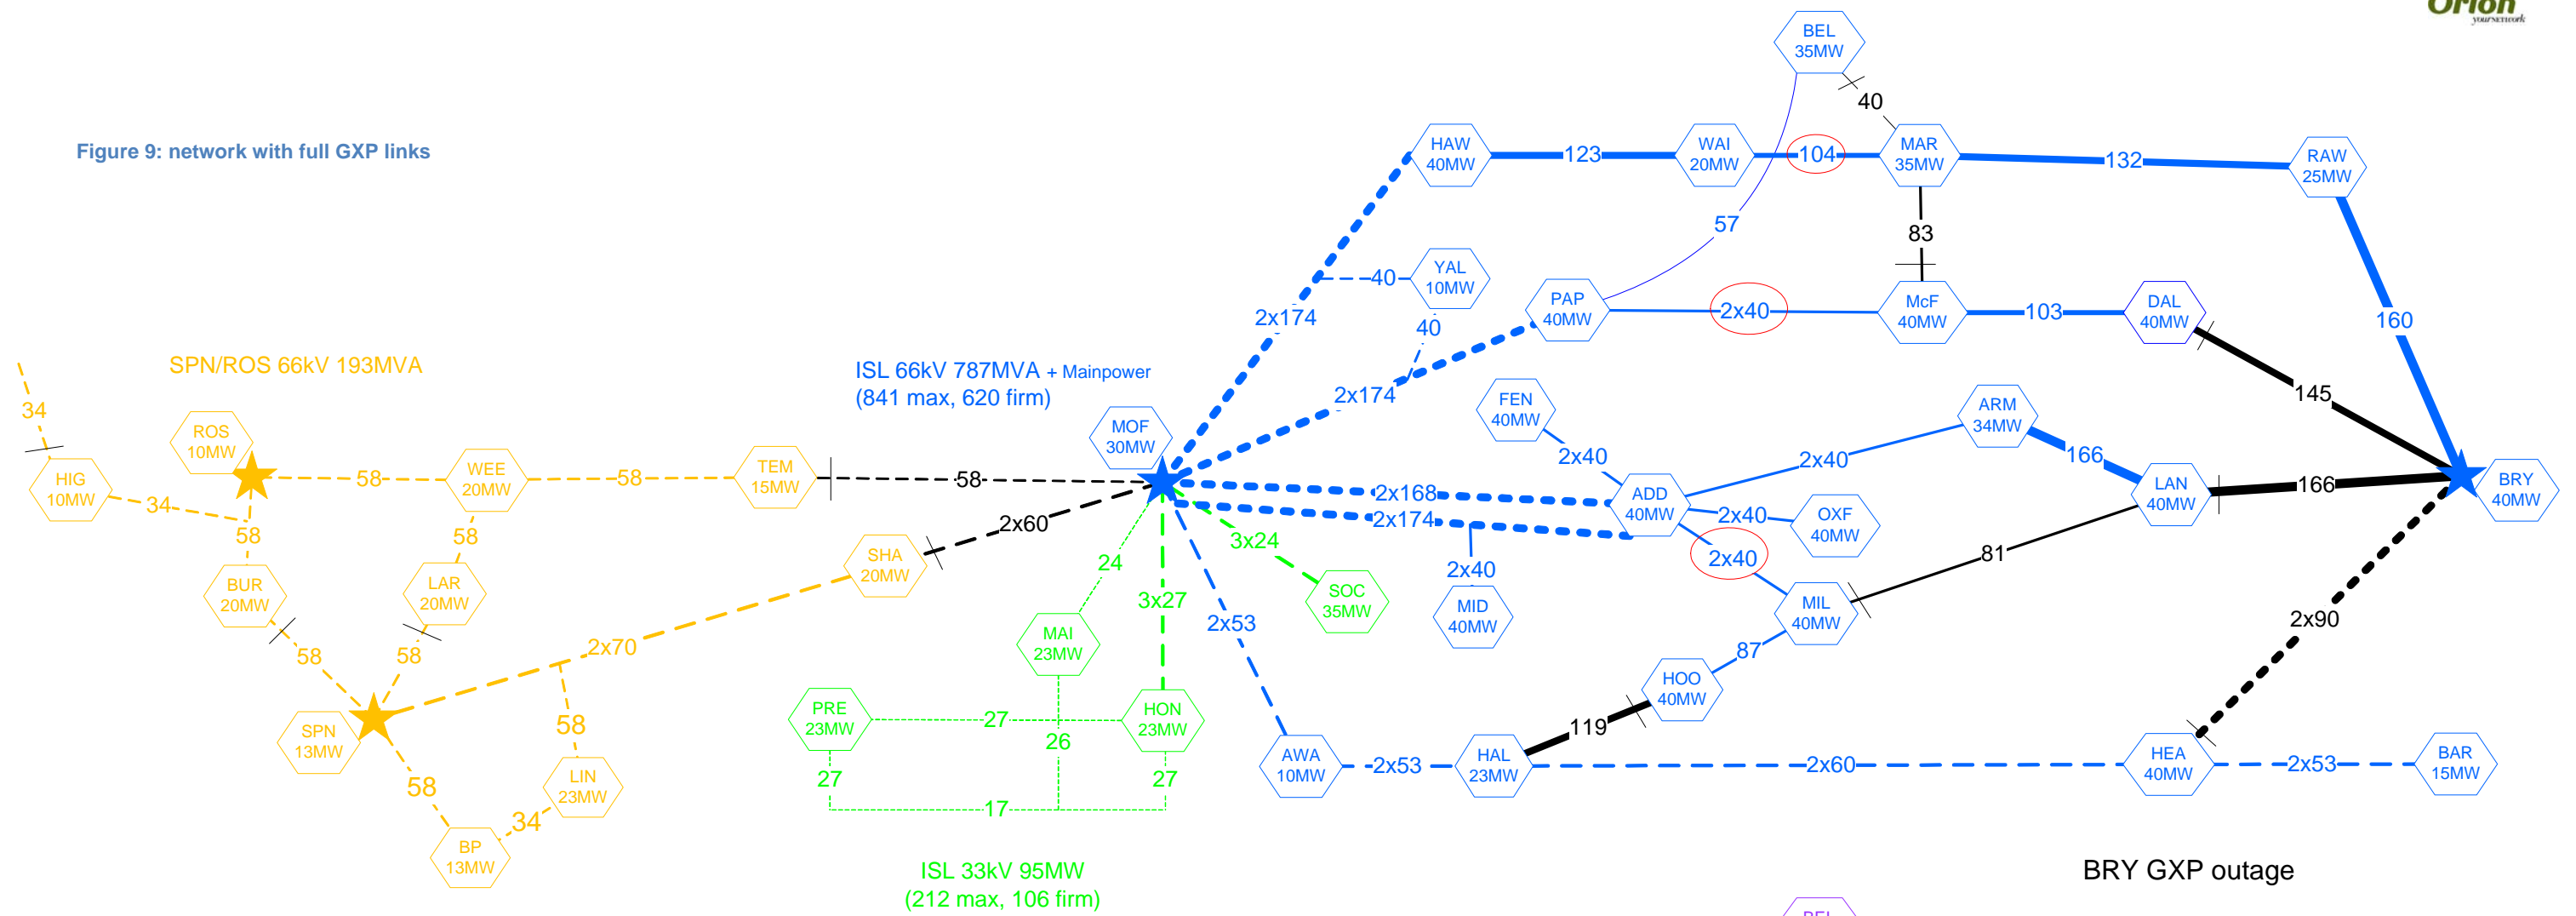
Orion
your network

Figure 9: network with full GXP links

BEL 35MW
40
HAW 40MW
123
WAI 20MW
104
MAR 35MW
132
RAW 25MW
57
83
YAL 10MW
40
2x174
40
PAP 40MW
2x40
McF 40MW
103
DAL 40MW
160
SPN/ROS 66kV 193MVA
ISL 66kV 787MVA + Mainpower (841 max, 620 firm)
2x174
145
34
ROS 10MW
MOF 30MW
FEN 40MW
ARM 34MW
HIG 10MW
58
WEE 20MW
58
TEM 15MW
58
2x40
2x40
166
34
2x168
ADD 40MW
LAN 40MW
166
BRY 40MW
58
58
2x174
2x40
OXF 40MW
BUR 20MW
LAR 20MW
2x60
SHA 20MW
24
3x24
2x40
81
3x27
SOC 35MW
2x40
MID 40MW
MIL 40MW
58
58
2x70
MAI 23MW
2x53
2x90
87
HOO 40MW
SPN 13MW
58
PRE 23MW
27
26
HON 23MW
AWA 10MW
119
HAL 23MW
HEA 40MW
BAR 15MW
58
27
27
2x53
2x60
2x53
LIN 23MW
34
17
BP 13MW
ISL 33kV 95MW (212 max, 106 firm)
BRY GXP outage